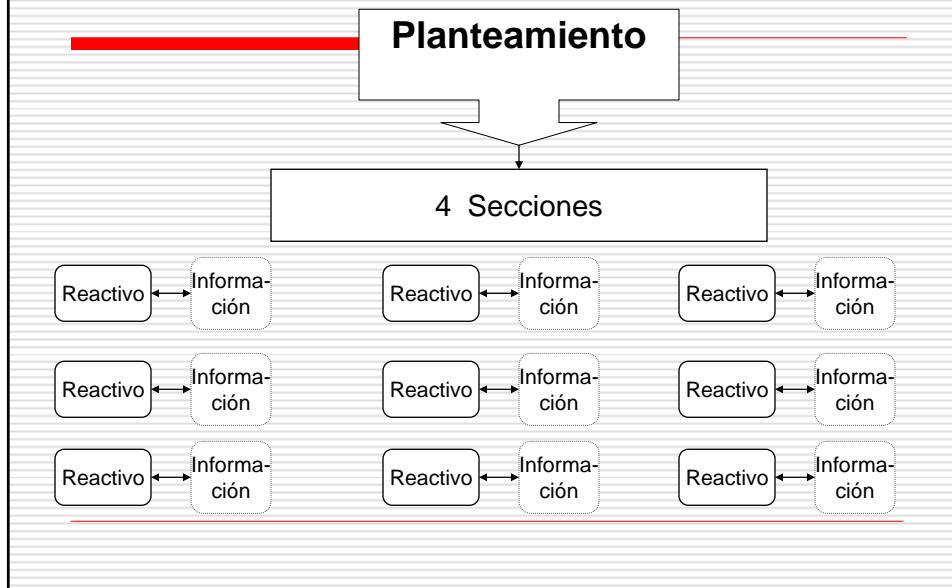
Planteamiento

4 Secciones

Reactivo Información
Reactivo Información
Reactivo Información

Reactivo Información
Reactivo Información
Reactivo Información

Reactivo Información
Reactivo Información
Reactivo Información